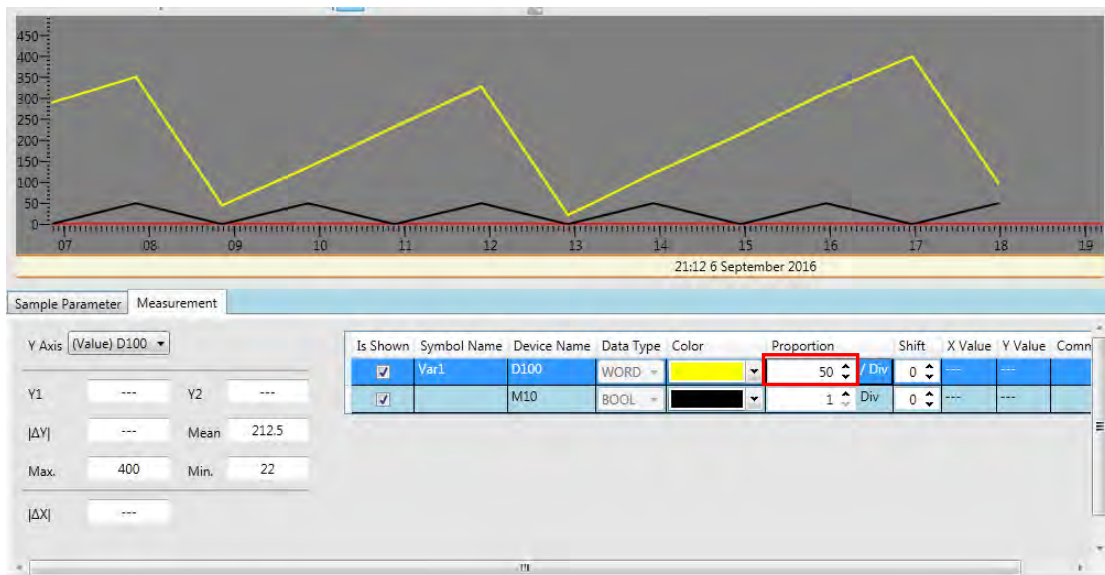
450
400
350
300
250
200
150
100
50
0
07 08 09 10 11 12 13 14 15 16 17 18 19
21:12 6 September 2016

Sample Parameter | Measurement

Y Axis (Value) D100

Y1 --- Y2 ---
|ΔY| --- Mean 212.5
Max. 400 Min. 22
|ΔX| ---

| Is Shown | Symbol Name | Device Name | Data Type | Color | Proportion | | Shift | X Value | Y Value | Comn |
|---|---|---|---|---|---|---|---|---|---|---|
| ☑ | Var1 | D100 | WORD | | 50 | / Div | 0 | --- | --- | |
| ☑ | | M10 | BOOL | | 1 | Div | 0 | --- | --- | |